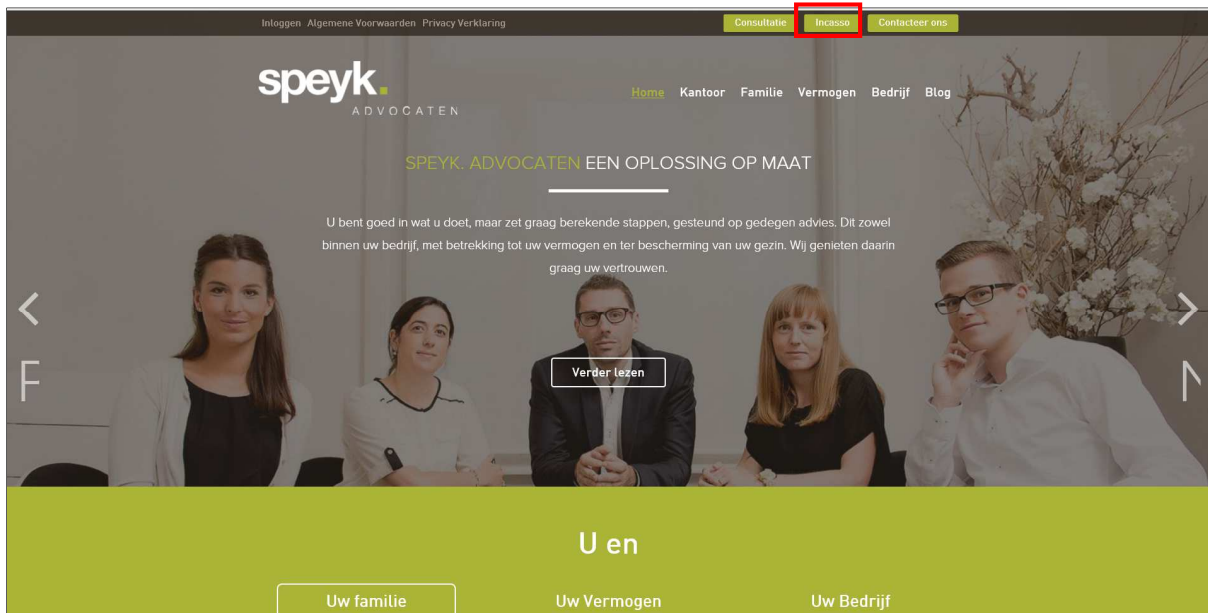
Inloggen Algemene Voorwaarden Privacy Verklaring

Consultatie Incasso Contacteer ons

speyk. ADVOCATEN

Home Kantoor Familie Vermogen Bedrijf Blog

SPEYK. ADVOCATEN EEN OPLOSSING OP MAAT

U bent goed in wat u doet, maar zet graag berekende stappen, gesteund op gedegen advies. Dit zowel binnen uw bedrijf, met betrekking tot uw vermogen en ter bescherming van uw gezin. Wij genieten daarin graag uw vertrouwen.

Verder lezen

F

N

U en

Uw familie

Uw Vermogen

Uw Bedrijf